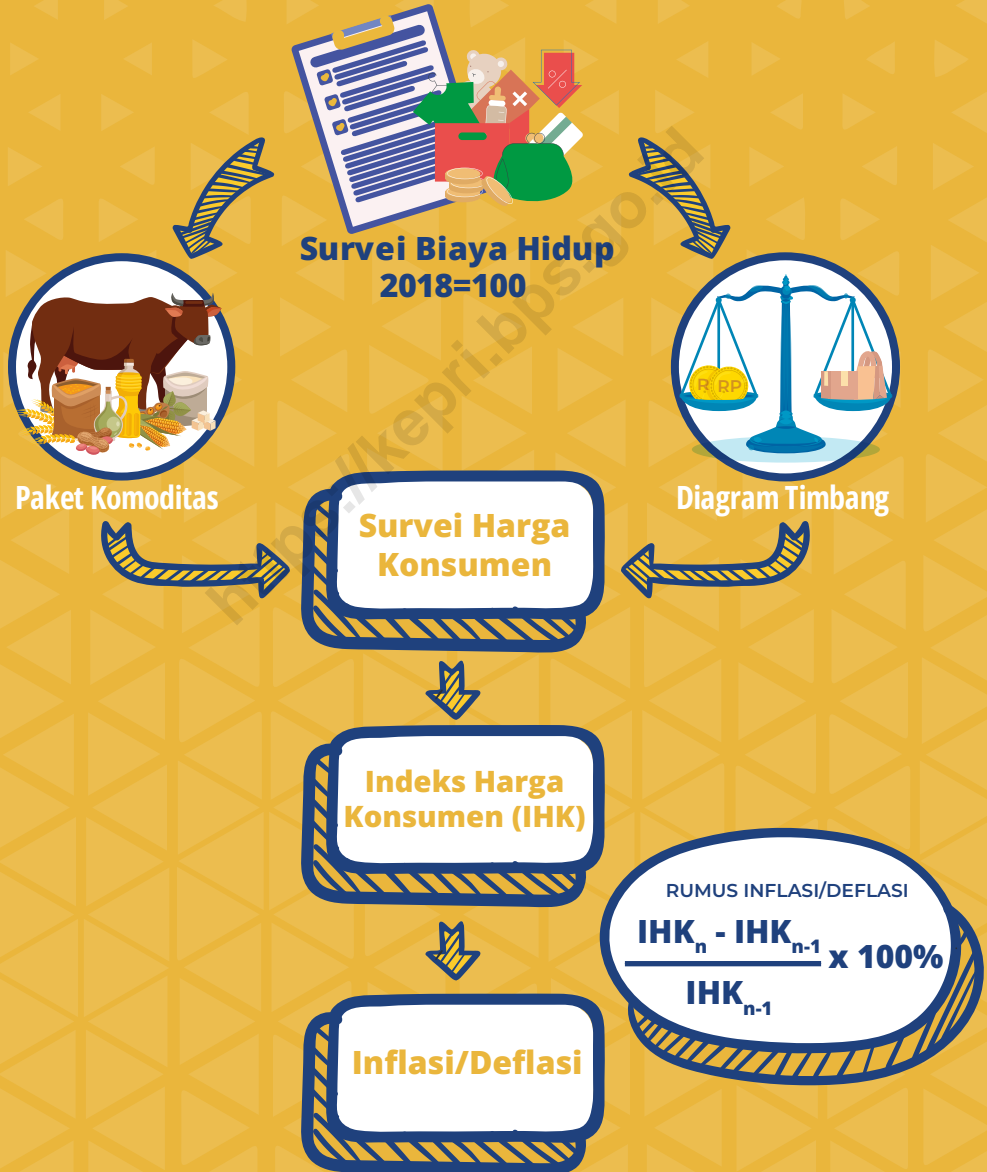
Survei Biaya Hidup
2018=100

https://kepri.bps.go.id

Paket Komoditas

Diagram Timbang

RP RP

Survei Harga Konsumen

Indeks Harga Konsumen (IHK)

RUMUS INFLASI/DEFLASI

$\frac{IHK_n - IHK_{n-1}}{IHK_{n-1}} \times 100\%$

Inflasi/Deflasi